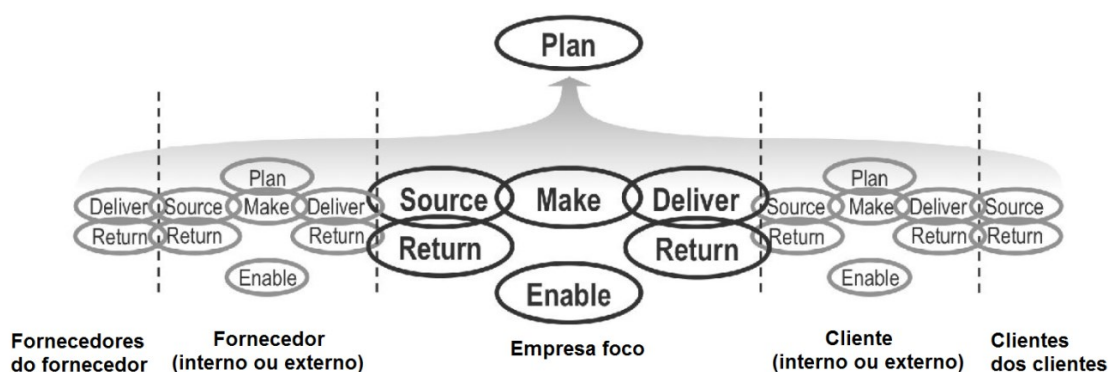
Plan

Deliver Source Plan Make Deliver
Return Return Return
Enable

Source Make Deliver
Return Return
Enable

Plan
Source Make Deliver Source
Return Return Return
Enable

Fornecedores do fornecedor

Fornecedor (interno ou externo)

Empresa foco

Cliente (interno ou externo)

Clientes dos clientes